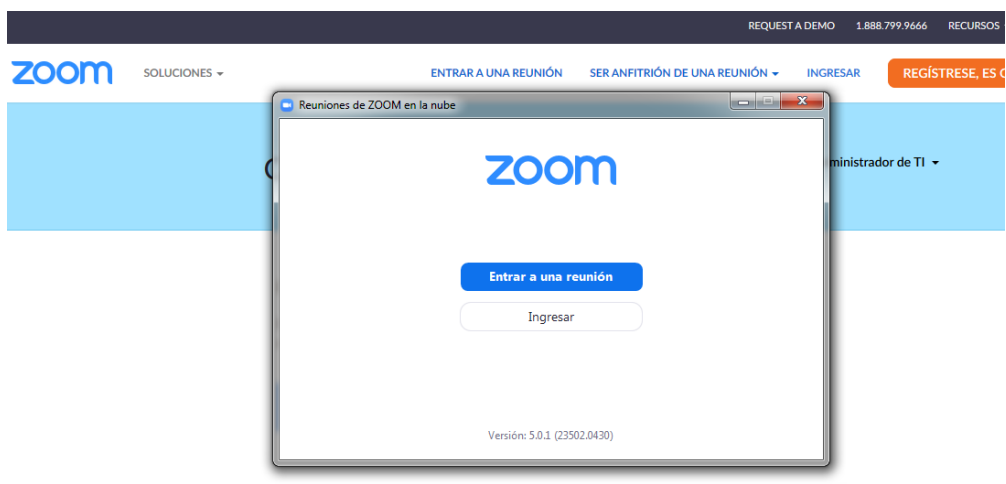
REQUEST A DEMO 1.888.799.9666 RECURSOS

zoom SOLUCIONES ▾ ENTRAR A UNA REUNIÓN SER ANFITRIÓN DE UNA REUNIÓN ▾ INGRESAR REGÍSTRESE, ES G

ministrador de TI ▾

Reuniones de ZOOM en la nube

zoom

Entrar a una reunión

Ingresar

Versión: 5.0.1 (23502.0430)